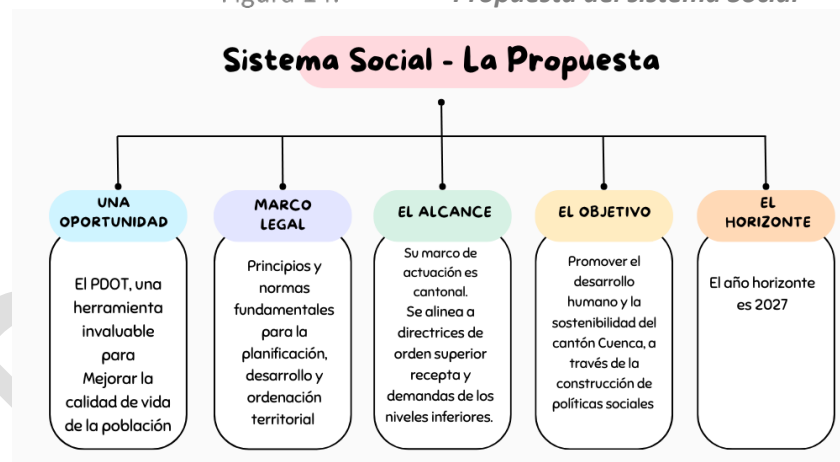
Figura 14. Propuesta del sistema social

Sistema Social - La Propuesta

UNA OPORTUNIDAD

El PDOT, una herramienta invaluable para Mejorar la calidad de vida de la población

MARCO LEGAL

Principios y normas fundamentales para la planificación, desarrollo y ordenación territorial

EL ALCANCE

Su marco de actuación es cantonal. Se alinea a directrices de orden superior recepta y demandas de los niveles inferiores.

EL OBJETIVO

Promover el desarrollo humano y la sostenibilidad del cantón Cuenca, a través de la construcción de políticas sociales

EL HORIZONTE

El año horizonte es 2027